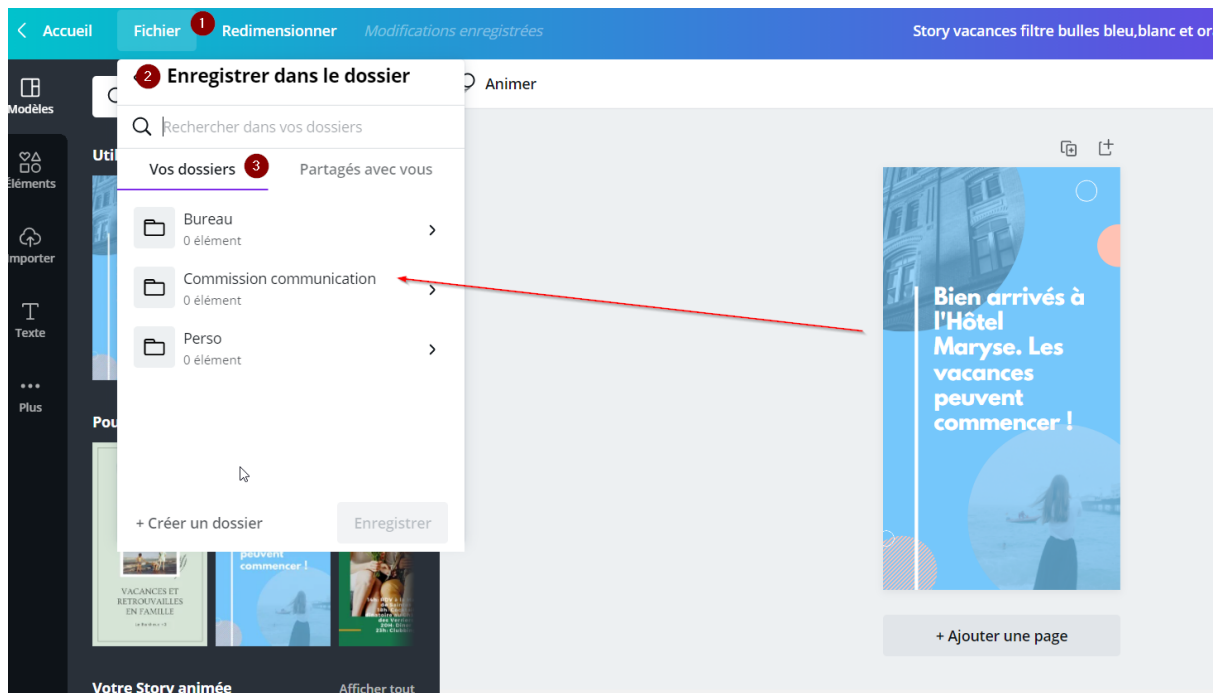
Accueil Fichier 1 Redimensionner Modifications enregistrées Story vacances filtre bulles bleu,blanc et or

Modèles
Éléments
Importer
Texte
Plus

2 Enregistrer dans le dossier

Rechercher dans vos dossiers

Vos dossiers 3 Partagés avec vous

Bureau
0 élément

Commission communication
0 élément

Perso
0 élément

+ Créer un dossier Enregistrer

Animer

Util

Pou

VACANCES ET RETROUVAILLES EN FAMILLE

peuvent commencer !

Votre Story animée Afficher tout

Bien arrivés à l'Hôtel Maryse. Les vacances peuvent commencer !

+ Ajouter une page